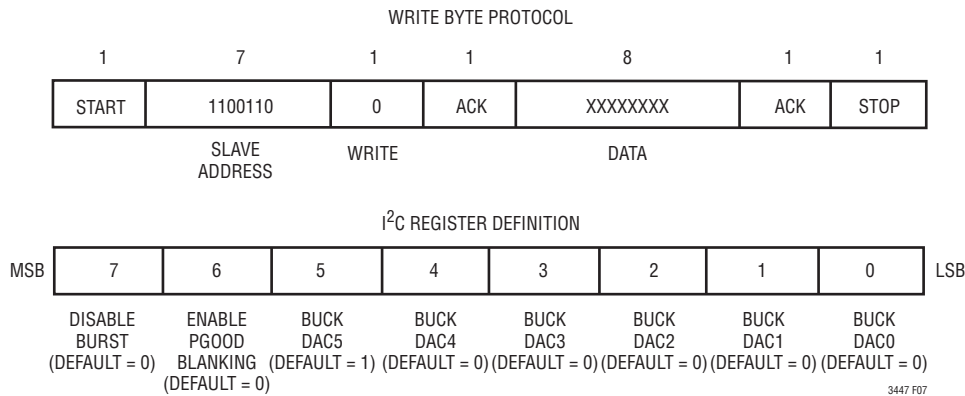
WRITE BYTE PROTOCOL

| 1 | 7 | 1 | 1 | 8 | 1 | 1 |
|---|---|---|---|---|---|---|
| START | 1100110 | 0 | ACK | XXXXXXXX | ACK | STOP |
| | SLAVE ADDRESS | WRITE | | DATA | | |

I$^2$C REGISTER DEFINITION

| MSB | 7 | 6 | 5 | 4 | 3 | 2 | 1 | 0 | LSB |
|---|---|---|---|---|---|---|---|---|---|
| | DISABLE BURST (DEFAULT = 0) | ENABLE PGOOD BLANKING (DEFAULT = 0) | BUCK DAC5 (DEFAULT = 1) | BUCK DAC4 (DEFAULT = 0) | BUCK DAC3 (DEFAULT = 0) | BUCK DAC2 (DEFAULT = 0) | BUCK DAC1 (DEFAULT = 0) | BUCK DAC0 (DEFAULT = 0) | |

3447 F07